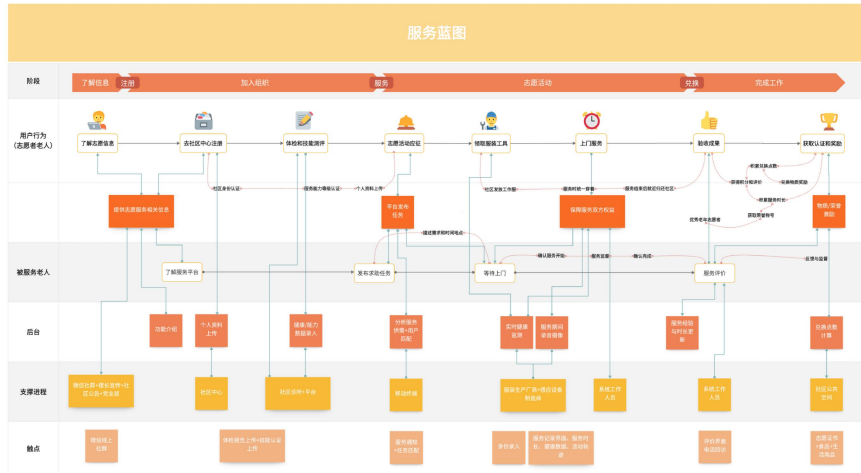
服务蓝图

阶段

了解信息

注册

加入组织

服务

志愿活动

兑换

完成工作

用户行为
(志愿者老人)

了解志愿信息

去社区中心注册

体检和技能测评

志愿活动验证

领取服装工具

上门服务

验收成果

获取认证和奖励

社区身份认证

服务能力等级认证

个人资料上传

社区发放工作服

服务时间一参与

服务结束后前往社区

积累兑换点数

获得积分和评价

兑换物质奖励

获取荣誉称号

完成老年志愿者

提供志愿服务相关信息

平台发布任务

提述需求时间地点

保障服务双方权益

物质/荣誉激励

被服务老人

了解服务平台

发布求助任务

等待上门

确认服务开始

服务监督

服务完成

服务评价

反馈与监督

后台

功能介绍

个人资料上传

健康/能力数据录入

分析服务供需+用户匹配

实时健康监测

服务跟踪安全管理

服务经验与时长更新

兑换点数计算

支撑进程

微信公众+微长宣传+社区公告+党支部

社区中心

社区医疗+平台

移动终端

服装生产厂商+物品设备制造商

系统工作人员

系统工作人员

社区公共空间

触点

微信线上社群

体检报告上传+身份认证上传

服务通知+任务匹配

装扮录入

服务记录界面+服务时长、健康数据、活动轨迹

评价界面+电话回访

志愿证书+奖品+文创商品